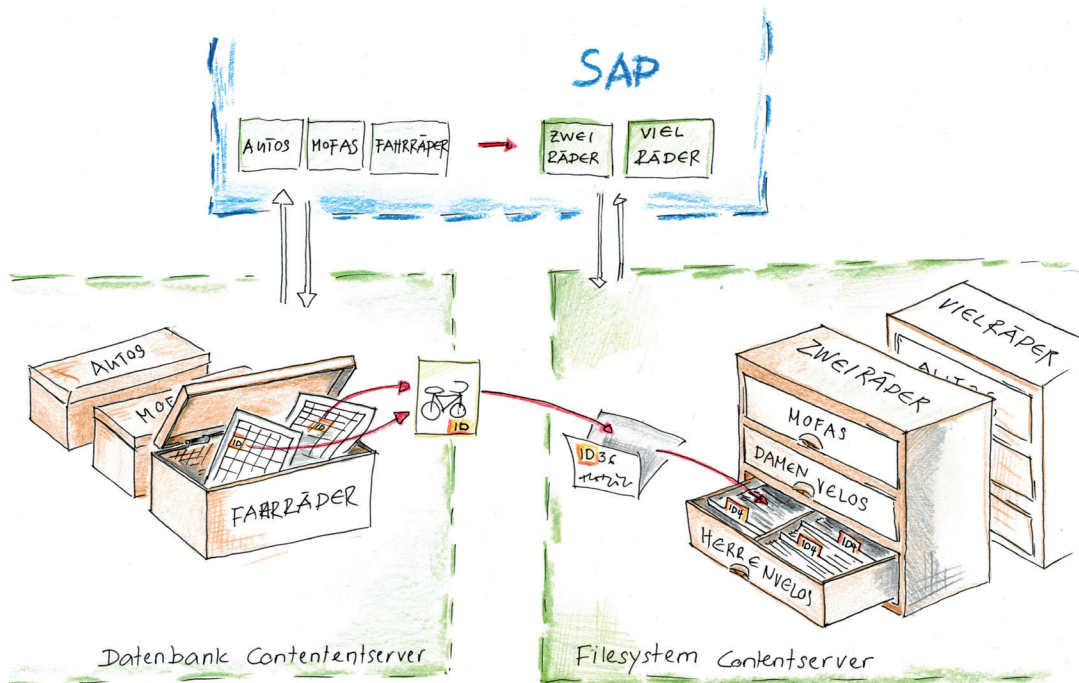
SAP

AUTOS
MOFAS
FAHRRÄDER
ZWEI RÄDER
VIEL RÄDER

AUTOS
MOF
ID
ID
FAHRRÄDER
ID

ID36

VIELRÄDER
AUTOS
ZWEIRÄDER
MOFAS
DAMEN VELOS
ID4
ID4
ID4
HERREN VELOS

Datenbank Contententserver
Filesystem Contentserver